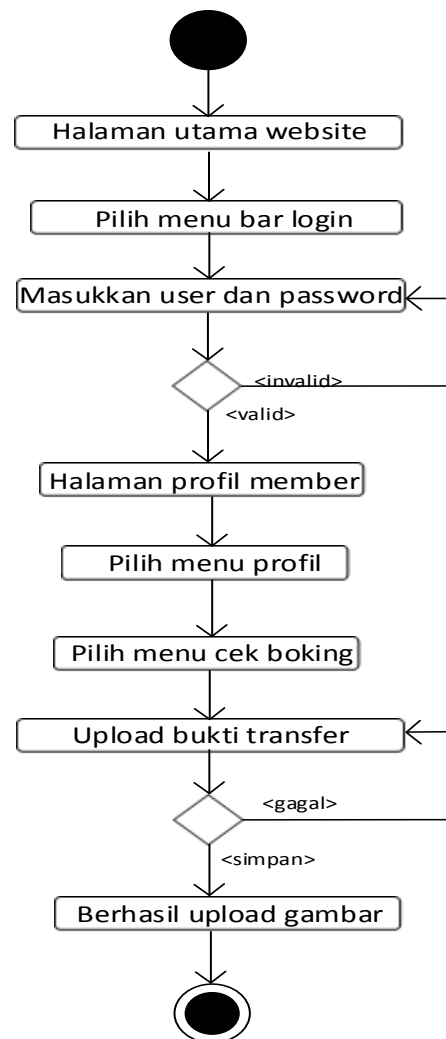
Halaman utama website

Pilih menu bar login

Masukkan user dan password

<invalid>

<valid>

Halaman profil member

Pilih menu profil

Pilih menu cek boking

Upload bukti transfer

<gagal>

<simpan>

Berhasil upload gambar